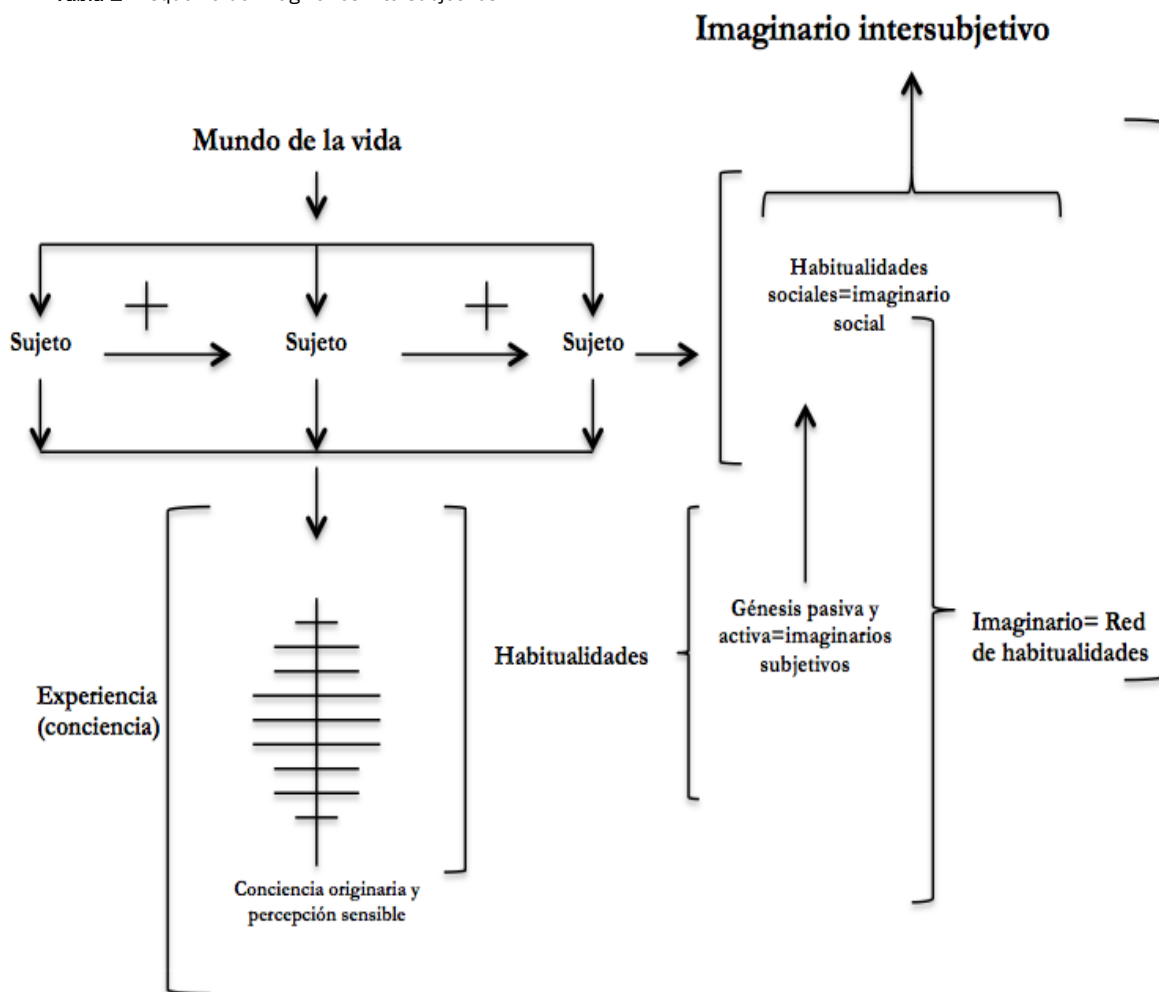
Tabla 2 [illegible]

Imaginario intersubjetivo

Mundo de la vida

Sujeto + Sujeto + Sujeto

Habitualidades sociales=imaginario social

Génesis pasiva y activa=imaginarios subjetivos

Habitualidades

Imaginario= Red de habitualidades

Experiencia (conciencia)

Conciencia originaria y percepción sensible